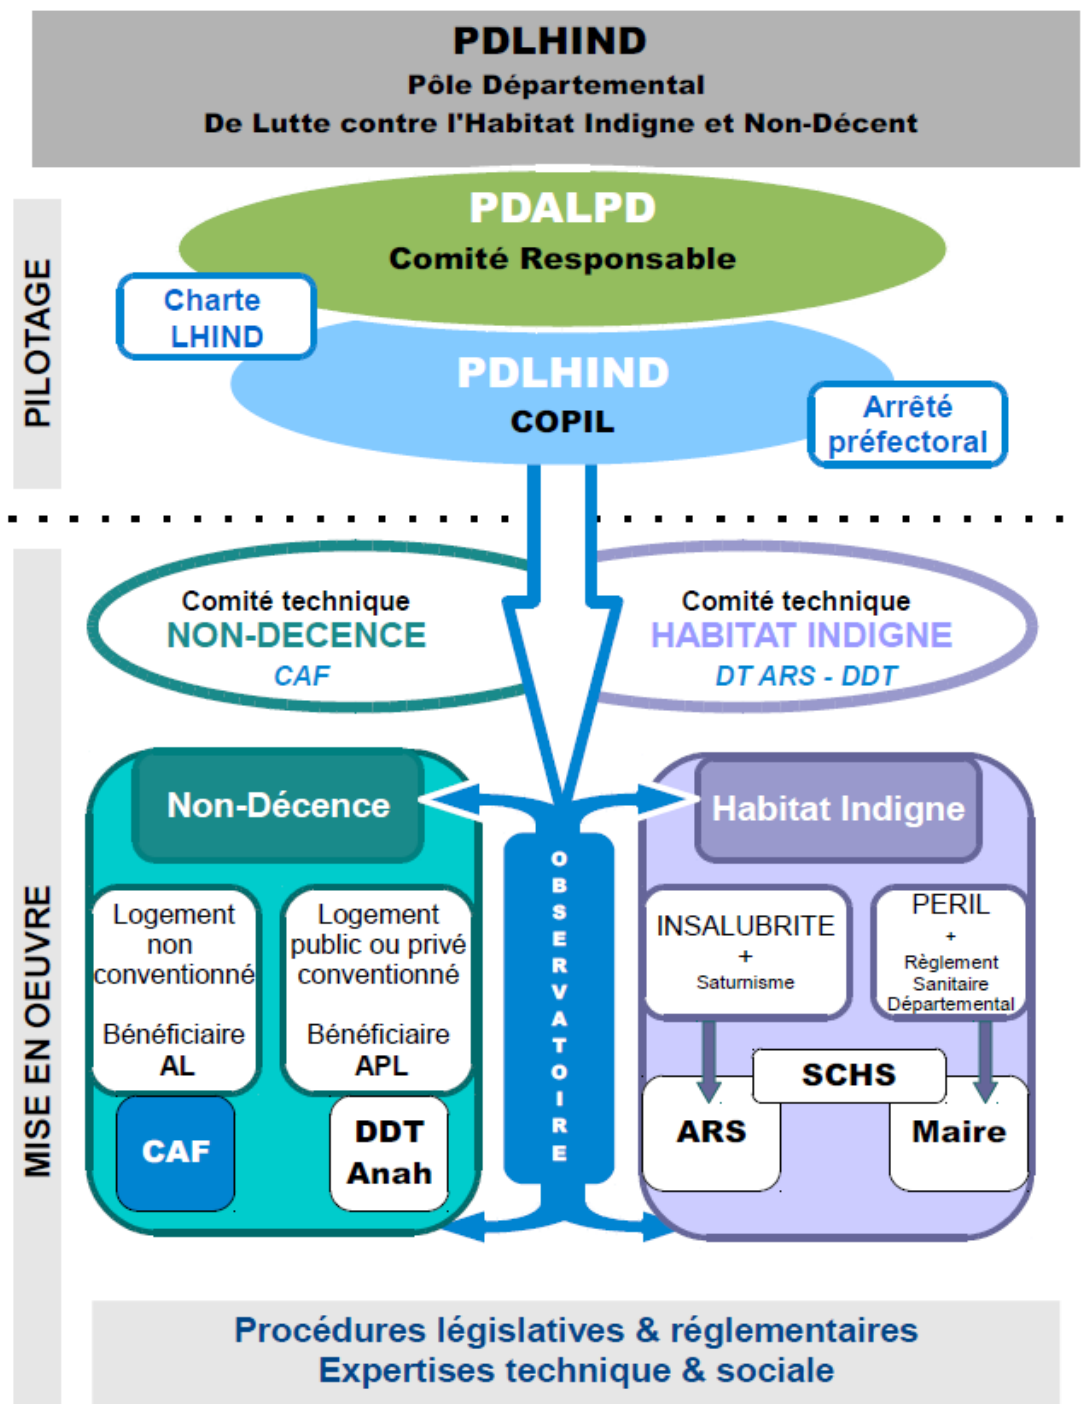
PDLHIND
Pôle Départemental
De Lutte contre l'Habitat Indigne et Non-Décent

PILOTAGE

PDALPD
Comité Responsable

Charte LHIND

PDLHIND
COPIL

Arrêté préfectoral

MISE EN OEUVRE

Comité technique
NON-DECENCE
CAF

Comité technique
HABITAT INDIGNE
DT ARS - DDT

Non-Décence

Logement non conventionné
Bénéficiaire AL

Logement public ou privé conventionné
Bénéficiaire APL

CAF

DDT Anah

OBSERVATOIRE

Habitat Indigne

INSALUBRITE + Saturnisme

PERIL + Règlement Sanitaire Départemental

SCHS

ARS

Maire

Procédures législatives & réglementaires
Expertises technique & sociale